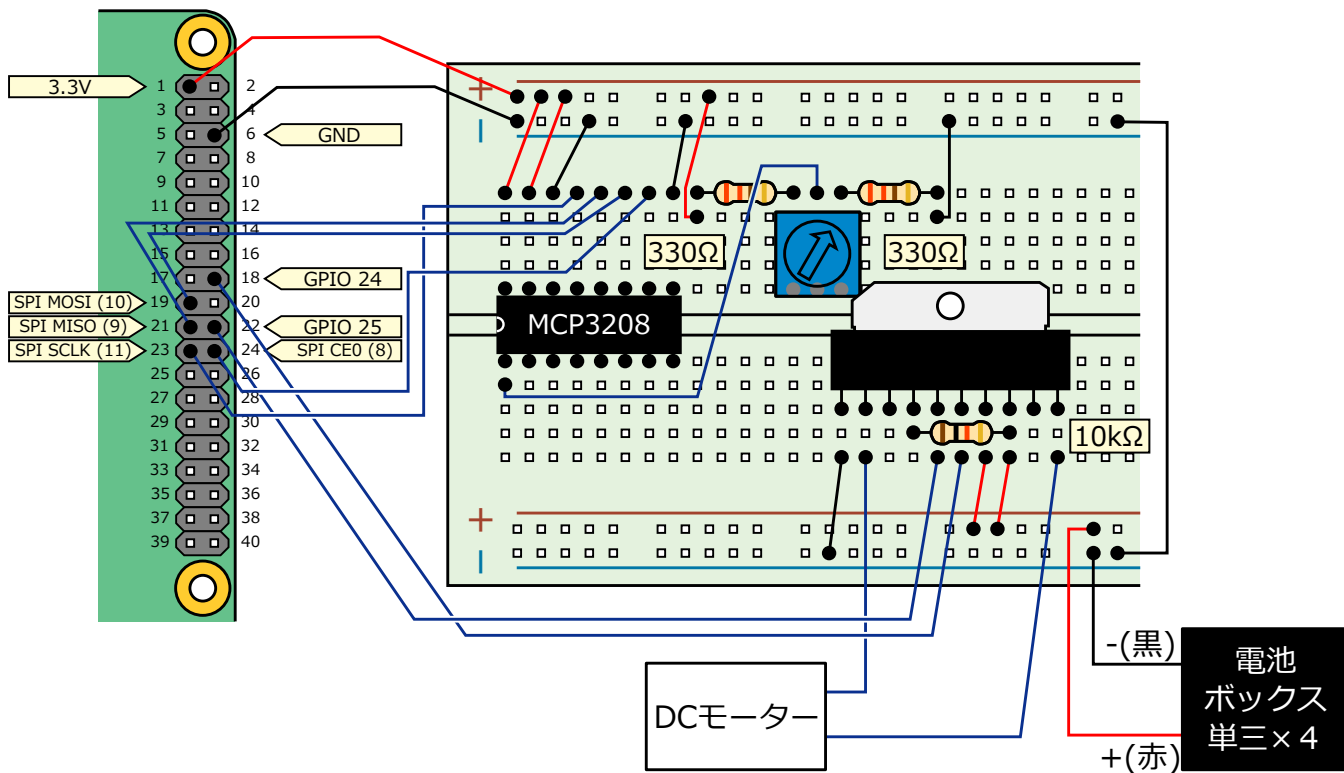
3.3V
1 2
3 4
5 6 GND
7 8
9 10
11 12
13 14
15 16
17 18 GPIO 24
SPI MOSI (10) 19 20
SPI MISO (9) 21 22 GPIO 25
SPI SCLK (11) 23 24 SPI CE0 (8)
25 26
27 28
29 30
31 32
33 34
35 36
37 38
39 40

+
-
330Ω
330Ω
MCP3208
10kΩ
+
-
DCモーター
-(黒)
+(赤)
電池
ボックス
単三×4